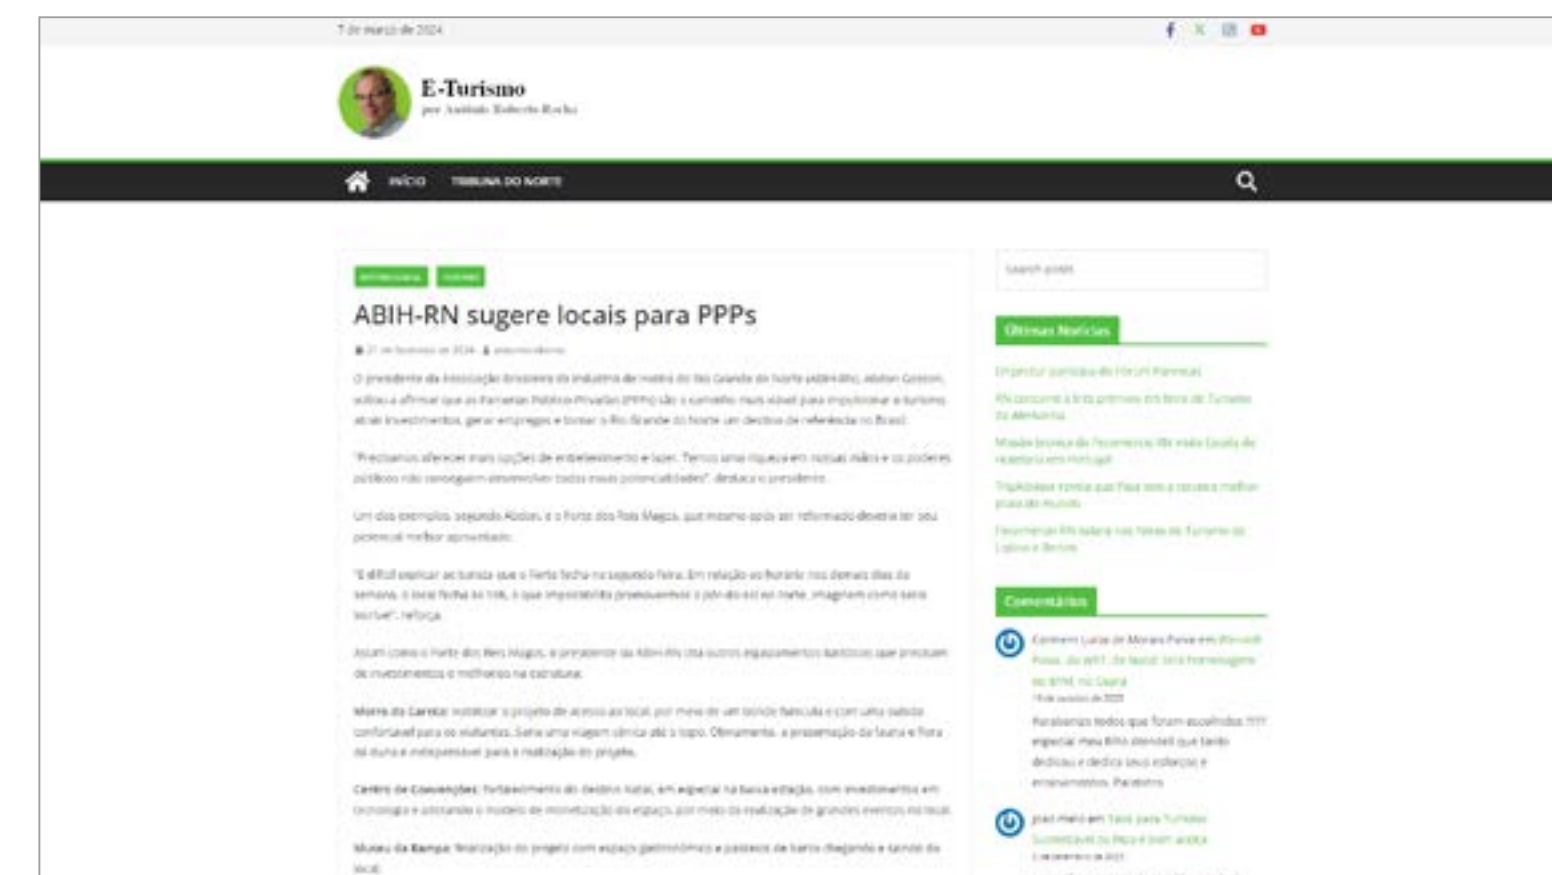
7 de março de 2024

E-Turismo
por Aníbal Roberto Rocha

INÍCIO TRIBUNA DO NORTE

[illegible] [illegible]

ABIH-RN sugere locais para PPPs

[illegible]

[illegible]

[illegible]

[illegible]

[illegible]

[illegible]

Morro do Careca: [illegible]

Centro de Convenções: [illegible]

Museu da Rampa: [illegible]

Search posts

Últimas Notícias

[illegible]

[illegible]

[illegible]

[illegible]

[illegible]

Comentários

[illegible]

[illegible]